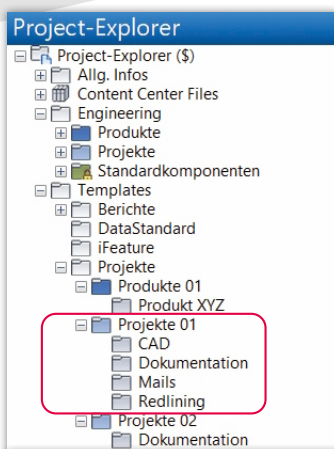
Project-Explorer

Project-Explorer ($)
Allg. Infos
Content Center Files
Engineering
Produkte
Projekte
Standardkomponenten
Templates
Berichte
DataStandard
iFeature
Projekte
Produkte 01
Produkt XYZ
Projekte 01
CAD
Dokumentation
Mails
Redlining
Projekte 02
Dokumentation